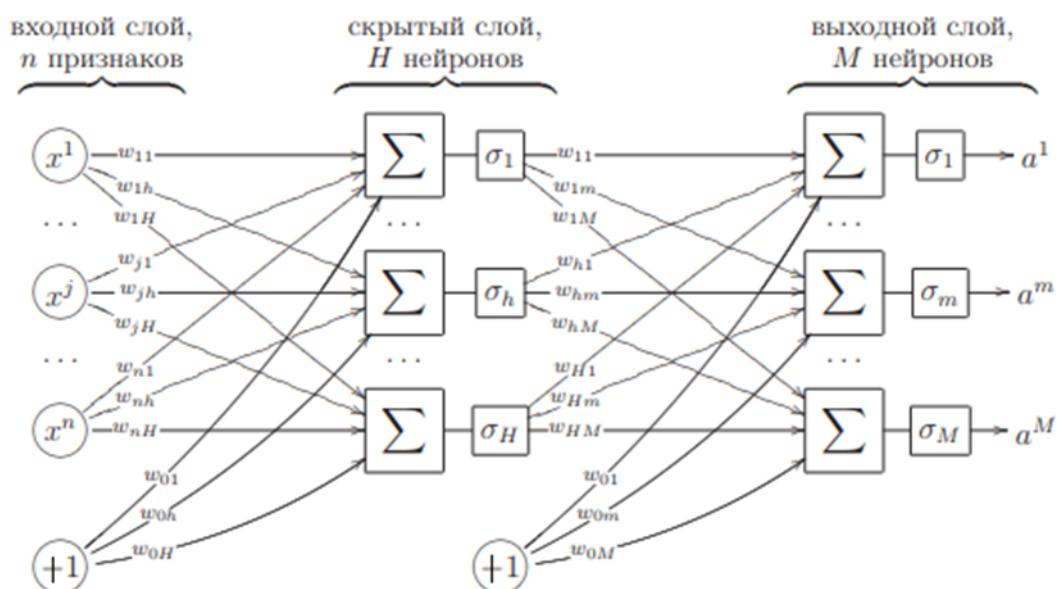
входной слой, $n$ признаков

скрытый слой, $H$ нейронов

выходной слой, $M$ нейронов

$x^1$ $w_{11}$ $w_{1h}$ $w_{1H}$ $\Sigma$ $\sigma_1$ $w_{11}$ $w_{1m}$ $w_{1M}$ $\Sigma$ $\sigma_1$ $a^1$

...

$x^j$ $w_{j1}$ $w_{jh}$ $w_{jH}$ $\Sigma$ $\sigma_h$ $w_{h1}$ $w_{hm}$ $w_{hM}$ $\Sigma$ $\sigma_m$ $a^m$

...

$x^n$ $w_{n1}$ $w_{nh}$ $w_{nH}$ $\Sigma$ $\sigma_H$ $w_{H1}$ $w_{Hm}$ $w_{HM}$ $\Sigma$ $\sigma_M$ $a^M$

$w_{01}$ $w_{0h}$ $w_{0H}$ $+1$

$w_{01}$ $w_{0m}$ $w_{0M}$ $+1$